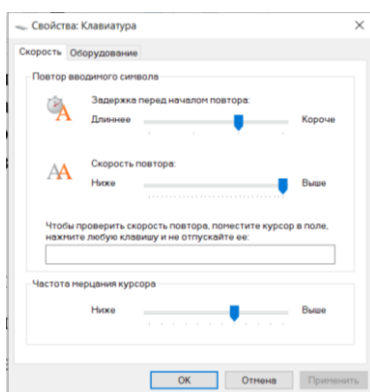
Свойства: Клавиатура

Скорость
Оборудование

Повтор вводимого символа

Задержка перед началом повтора:
Длиннее
Короче

Скорость повтора:
Ниже
Выше

Чтобы проверить скорость повтора, поместите курсор в поле, нажмите любую клавишу и не отпускайте ее:

Частота мерцания курсора
Ниже
Выше

OK
Отмена
Применить